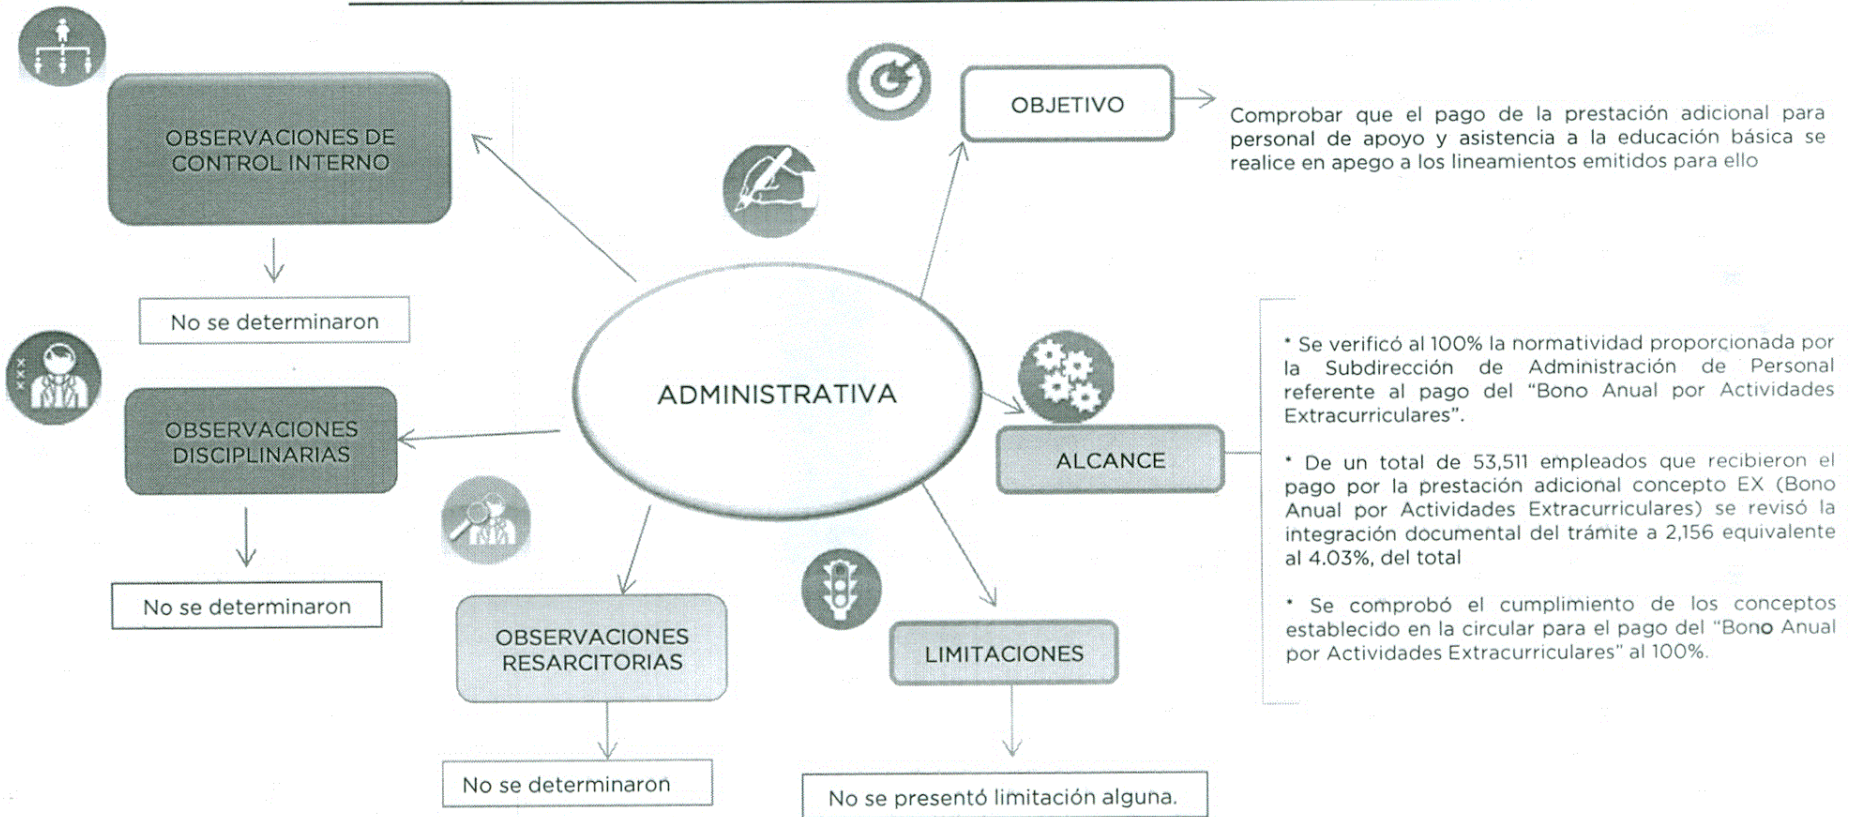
OBSERVACIONES DE CONTROL INTERNO

No se determinaron

OBJETIVO

Comprobar que el pago de la prestación adicional para personal de apoyo y asistencia a la educación básica se realice en apego a los lineamientos emitidos para ello

ADMINISTRATIVA

OBSERVACIONES DISCIPLINARIAS

No se determinaron

ALCANCE

• Se verificó al 100% la normatividad proporcionada por la Subdirección de Administración de Personal referente al pago del "Bono Anual por Actividades Extracurriculares".

• De un total de 53,511 empleados que recibieron el pago por la prestación adicional concepto EX (Bono Anual por Actividades Extracurriculares) se revisó la integración documental del trámite a 2,156 equivalente al 4.03%, del total

• Se comprobó el cumplimiento de los conceptos establecido en la circular para el pago del "Bono Anual por Actividades Extracurriculares" al 100%.

OBSERVACIONES RESARCITORIAS

No se determinaron

LIMITACIONES

No se presentó limitación alguna.